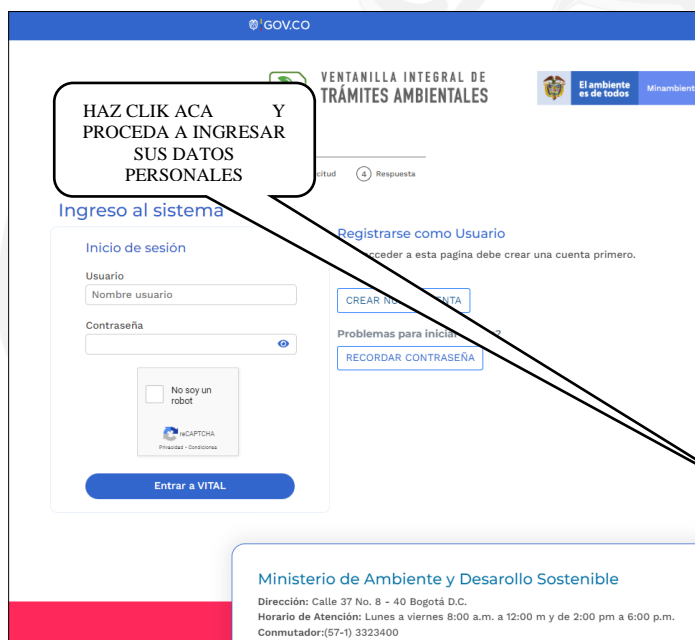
GOV.CO

VENTANILLA INTEGRAL DE TRÁMITES AMBIENTALES

El ambiente es de todos | Minambiente

HAZ CLIK ACA Y PROCEDA A INGRESAR SUS DATOS PERSONALES

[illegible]citud (4) Respuesta

Ingreso al sistema

Inicio de sesión

Usuario

Nombre usuario

Contraseña

No soy un robot

reCAPTCHA
Privacidad - Condiciones

Entrar a VITAL

Registrarse como Usuario

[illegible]cceder a esta pagina debe crear una cuenta primero.

CREAR NU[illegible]ENTA

Problemas para inicia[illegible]?

RECORDAR CONTRASEÑA

Ministerio de Ambiente y Desarollo Sostenible

Dirección: Calle 37 No. 8 - 40 Bogotá D.C.
Horario de Atención: Lunes a viernes 8:00 a.m. a 12:00 m y de 2:00 pm a 6:00 p.m.
Conmutador:(57-1) 3323400